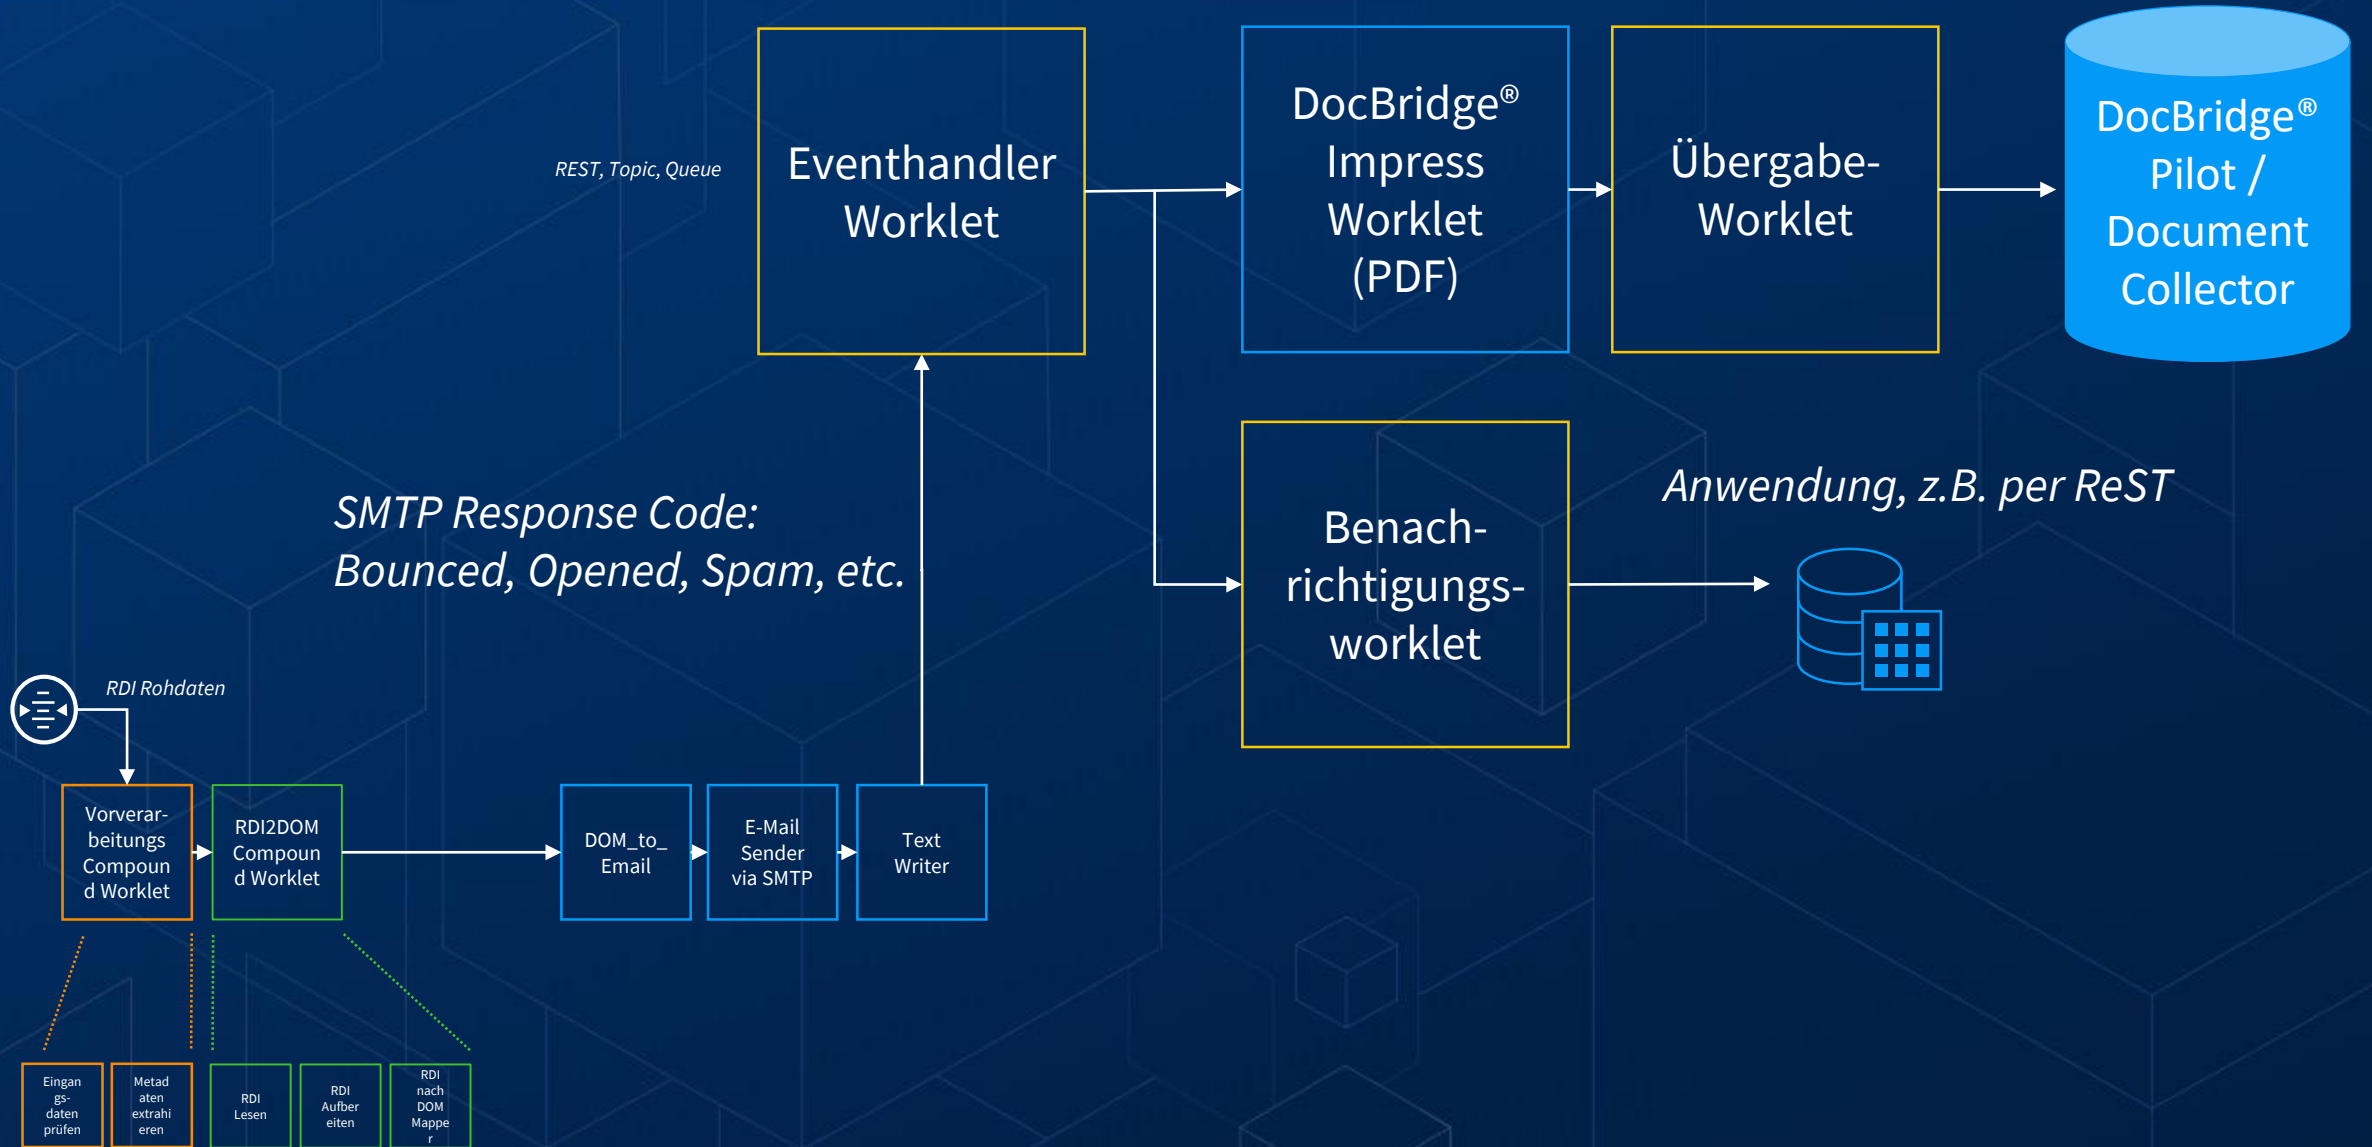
REST, Topic, Queue

Eventhandler Worklet

DocBridge® Impress Worklet (PDF)

Übergabe-Worklet

DocBridge® Pilot / Document Collector

SMTP Response Code: Bounced, Opened, Spam, etc.

Benachrichtigungsworklet

Anwendung, z.B. per ReST

RDI Rohdaten

Vorverarbeitung Compound Worklet

RDI2DOM Compound Worklet

DOM_to_ Email

E-Mail Sender via SMTP

Text Writer

Eingangsdaten prüfen

Metadaten extrahieren

RDI Lesen

RDI Aufbereiten

RDI nach DOM Mapper